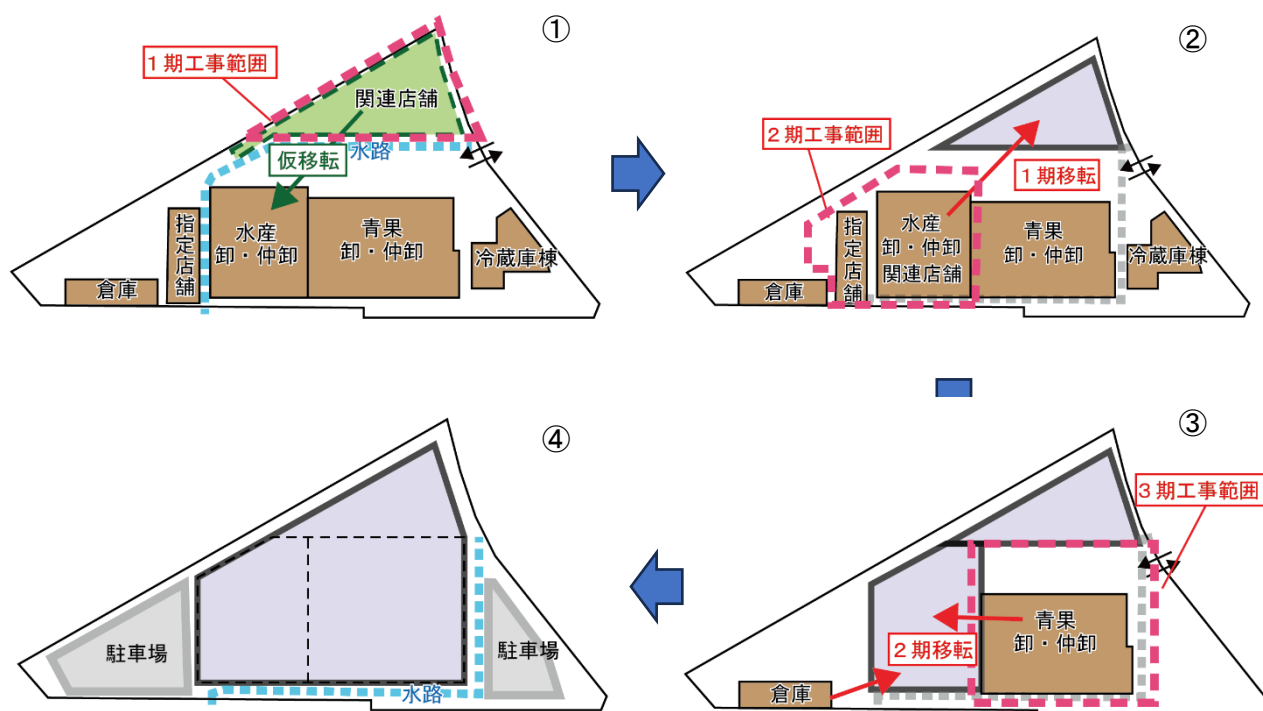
①

1期工事範囲

関連店舗

水路

仮移転

指定店舗

水産
卸・仲卸

青果
卸・仲卸

冷蔵庫棟

倉庫

②

2期工事範囲

1期移転

指定店舗

水産
卸・仲卸
関連店舗

青果
卸・仲卸

冷蔵庫棟

倉庫

④

駐車場

駐車場

水路

③

3期工事範囲

青果
卸・仲卸

2期移転

倉庫